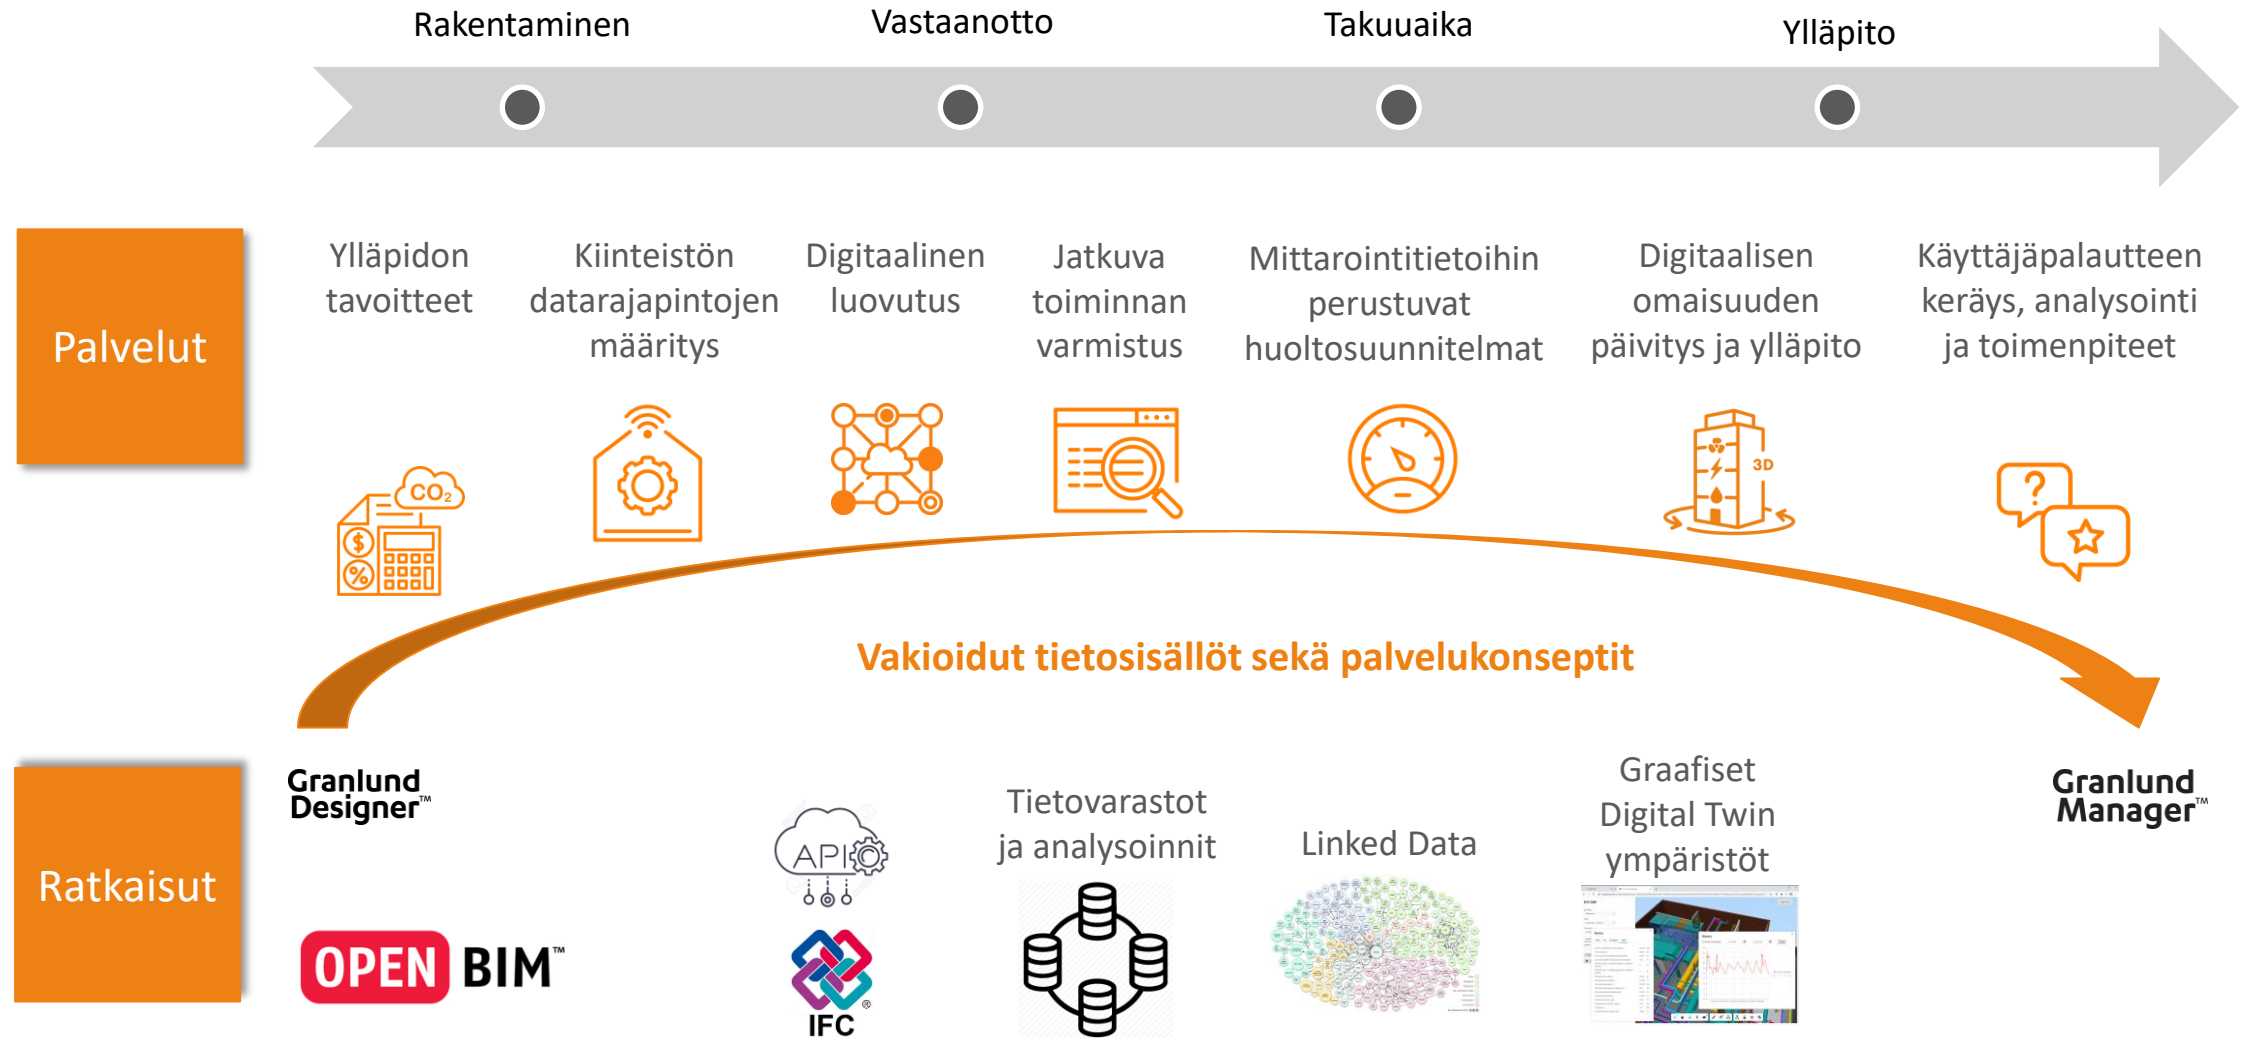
Rakentaminen

Vastaanotto

Takuuaika

Ylläpito

Palvelut

Ylläpidon tavoitteet

Kiinteistön datarajapintojen määritys

Digitaalinen luovutus

Jatkuva toiminnan varmistus

Mittarointitietoihin perustuvat huoltosuunnitelmat

Digitaalisen omaisuuden päivitys ja ylläpito

Käyttäjäpalautteen keräys, analysointi ja toimenpiteet

$CO_2$

3D

Vakioidut tietosisällöt sekä palvelukonseptit

Ratkaisut

Granlund Designer™

OPEN BIM™

API

IFC

Tietovarastot ja analysoinnit

Linked Data

Graafiset Digital Twin ympäristöt

Granlund Manager™